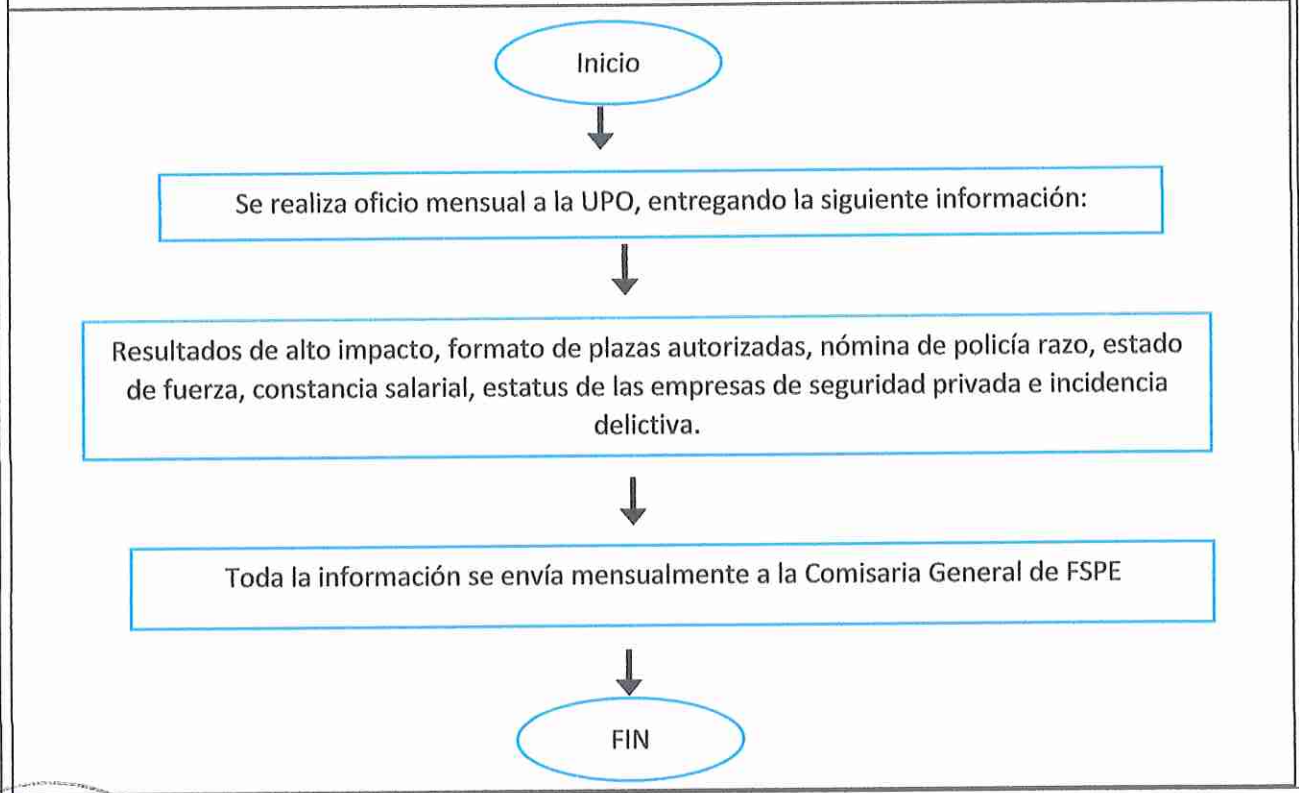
Inicio

Se realiza oficio mensual a la UPO, entregando la siguiente información:

Resultados de alto impacto, formato de plazas autorizadas, nómina de policía razo, estado de fuerza, constancia salarial, estatus de las empresas de seguridad privada e incidencia delictiva.

Toda la información se envía mensualmente a la Comisaria General de FSPE

FIN